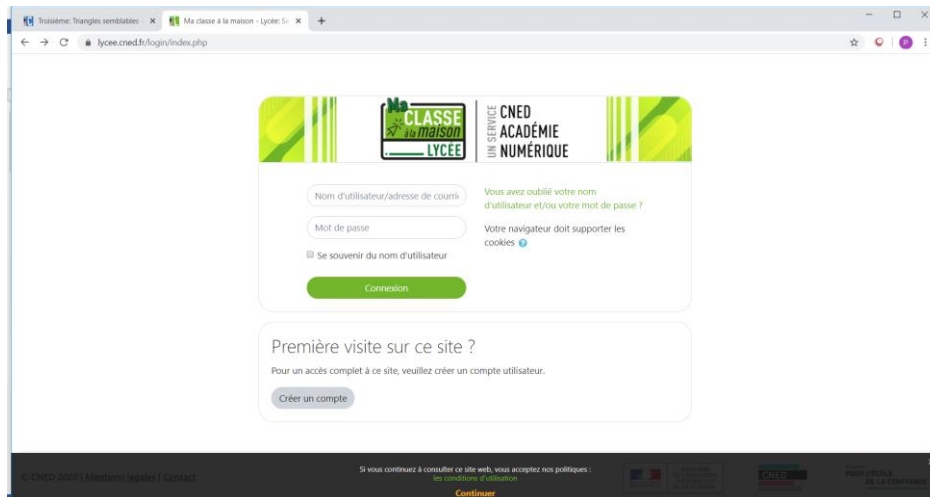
Troisième: Triangles semblables ×
Ma classe à la maison - Lycée: Se ×
+
lycee.cned.fr/login/index.php

Ma CLASSE à la maison LYCÉE
UN SERVICE CNED ACADÉMIE NUMÉRIQUE

Nom d'utilisateur/adresse de courri
Mot de passe
Se souvenir du nom d'utilisateur
Connexion

Vous avez oublié votre nom d'utilisateur et/ou votre mot de passe ?

Votre navigateur doit supporter les cookies

Première visite sur ce site ?

Pour un accès complet à ce site, veuillez créer un compte utilisateur.

Créer un compte

© CNED 2020 | Mentions légales | Contact

Si vous continuez à consulter ce site web, vous acceptez nos politiques :
les conditions d'utilisation
Continuer

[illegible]
CNED
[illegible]